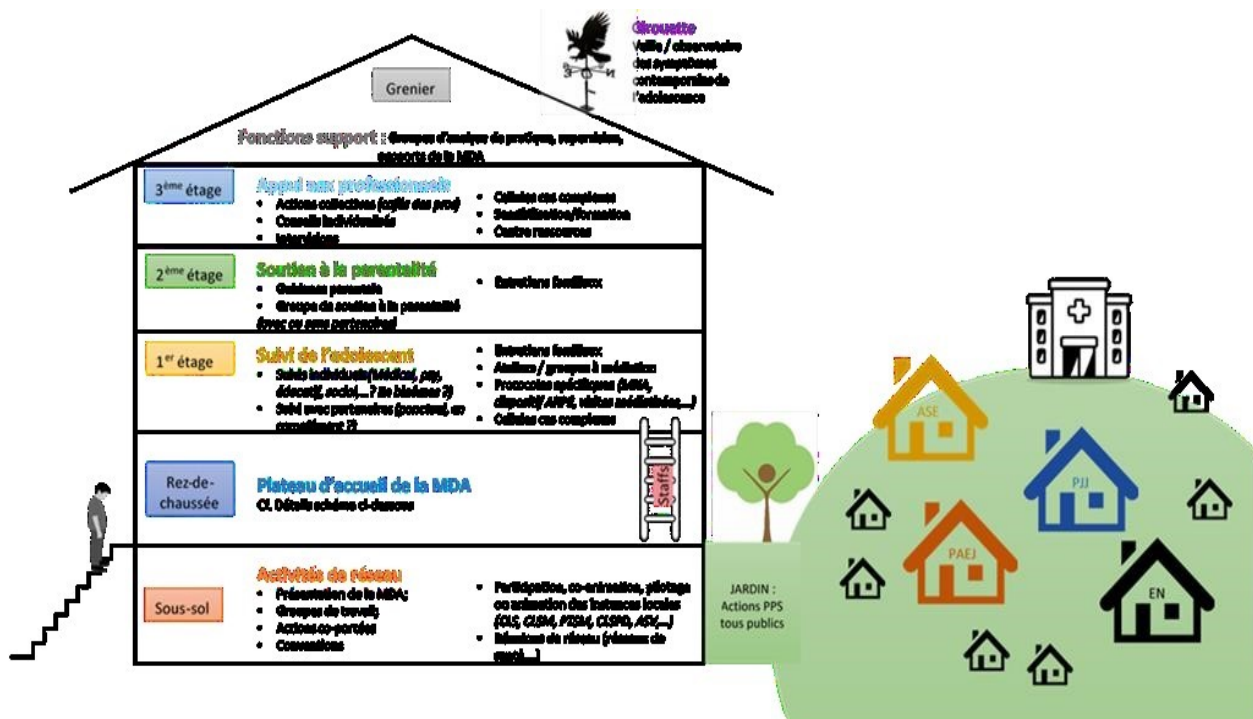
Girouette
Veille / observatoire des symptômes contemporains de l'adolescence

Grenier

Fonctions support : Groupes d'analyse de pratique, supervision, rapports de la MDA

3ème étage
Appui aux professionnels
- Actions collectives (cafés des pros)
- Conseils individualisés
- Interclinique
- Cellules cas complexes
- Sensibilisation/formation
- Centre ressources

2ème étage
Soutien à la parentalité
- Guidance parentale
- Groupe de soutien à la parentalité (avec ou sans partenaires)
- Entretiens familiaux

1er étage
Suivi de l'adolescent
- Suivis individuels (médical, psy, éducatif, social...? En binômes ?)
- Suivi avec partenaires (ponctuel, en complément ?)
- Entretiens familiaux
- Ateliers / groupes à médiation
- Protocoles spécifiques (MNA, dispositif AMPE, visites médiatisées,...)
- Cellules cas complexes

Rez-de-chaussée
Plateau d'accueil de la MDA
Cf. Détails schéma ci-dessous

Staffs

Sous-sol
Activités de réseau
- Présentation de la MDA;
- Groupes de travail;
- Actions co-portées
- Conventions
- Participation, co-animation, pilotage ou animation des instances locales (CLS, CLSM, PTSM, CLSPD, ASV,...)
- Réunions de réseau (réseaux de santé...)

JARDIN : Actions PPS tous publics

ASE
PJJ
PAEJ
EN